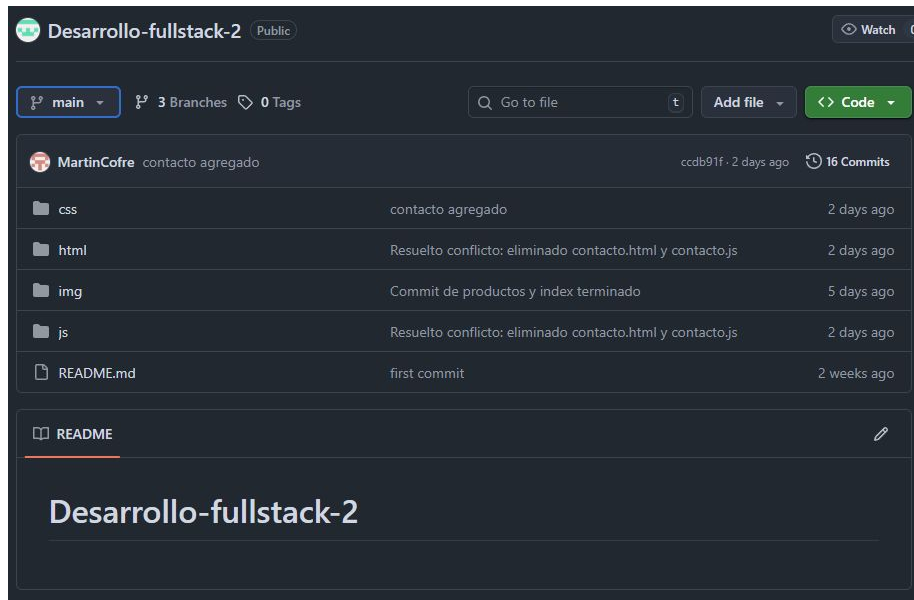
Desarrollo-fullstack-2 Public

Watch

main 3 Branches 0 Tags

Go to file t

Add file

Code

MartinCofre contacto agregado ccdb91f · 2 days ago 16 Commits

| | | |
|---|---|---|
| css | contacto agregado | 2 days ago |
| html | Resuelto conflicto: eliminado contacto.html y contacto.js | 2 days ago |
| img | Commit de productos y index terminado | 5 days ago |
| js | Resuelto conflicto: eliminado contacto.html y contacto.js | 2 days ago |
| README.md | first commit | 2 weeks ago |

README

Desarrollo-fullstack-2